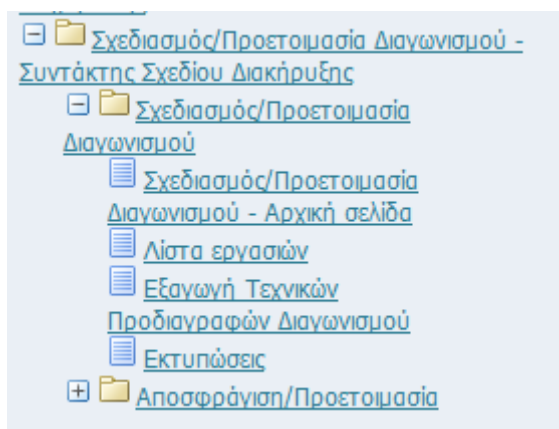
Σχεδιασμός/Προετοιμασία Διαγωνισμού - Συντάκτης Σχεδίου Διακήρυξης

Σχεδιασμός/Προετοιμασία Διαγωνισμού

Σχεδιασμός/Προετοιμασία Διαγωνισμού - Αρχική σελίδα

Λίστα εργασιών

Εξαγωγή Τεχνικών Προδιαγραφών Διαγωνισμού

Εκτυπώσεις

Αποσφράγιση/Προετοιμασία